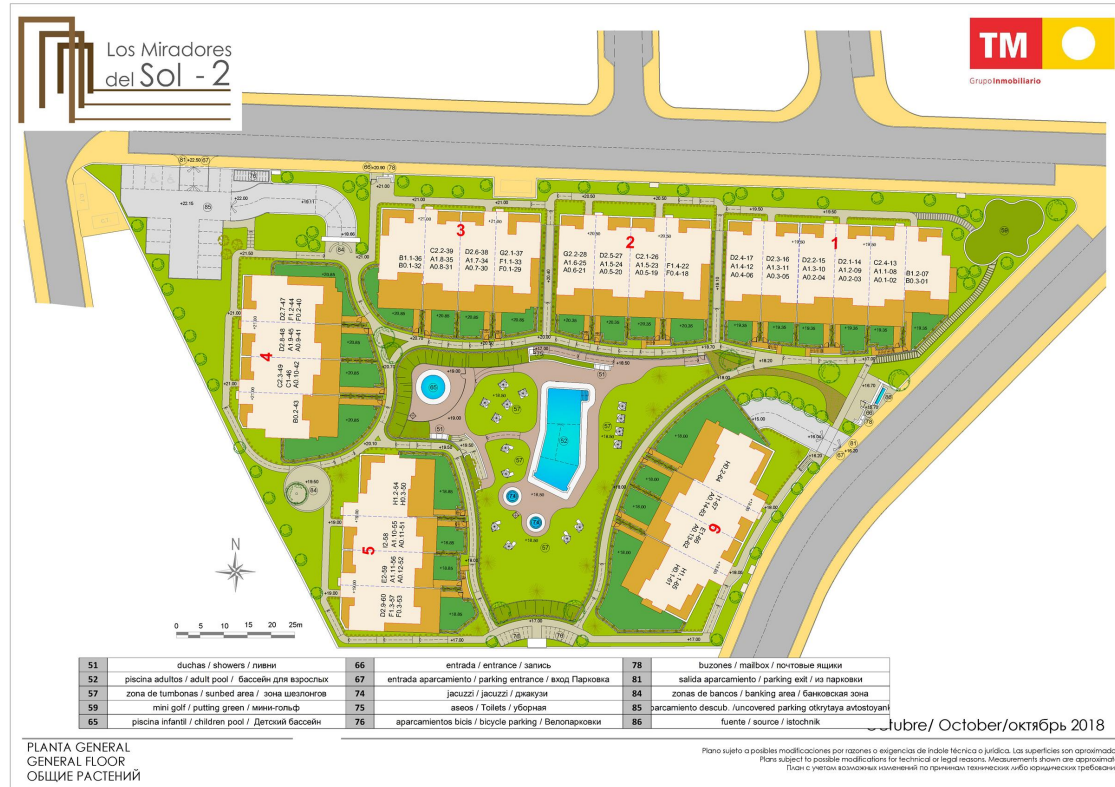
Los Miradores del Sol - 2

TM
GrupoInmobiliario

3
B1.1-36 B0.1-32
C2.2-39 A1.8-35 A0.8-31
D2.6-38 A1.7-34 A0.7-30
G2.1-37 F1.1-33 F0.1-29

2
G2.2-28 A1.6-25 A0.6-21
D2.5-27 A1.5-24 A0.5-20
C2.1-26 A1.5-23 A0.5-19
F1.4-22 F0.4-18

1
D2.4-17 A1.4-12 A0.4-06
D2.3-16 A1.3-11 A0.3-05
D2.2-15 A1.3-10 A0.2-04
D2.1-14 A1.2-09 A0.2-03
C2.4-13 A1.1-08 A0.1-02
B1.2-07 B0.3-01

4
D2.7-47 F1.2-44 F0.2-40
D2.8-48 A1.9-45 A0.9-41
C2.3-49 C1-46 A0.10-42
B0.2-43

5
H1.2-54 H0.3-50
I2.58 A1.10-55 A0.11-51
E2-59 A1.11-56 A0.12-52
D2.9-60 F1.3-57 F0.3-53

6
H0.2-64
I1-67 A0.14-65
E1-66 A0.13-62
H1.1-65 H0.1-61

N

0 5 10 15 20 25m

| 51 | duchas / showers / ливни | 66 | entrada / entrance / запись | 78 | buzones / mailbox / почтовые ящики |
|---|---|---|---|---|---|
| 52 | piscina adultos / adult pool / бассейн для взрослых | 67 | entrada aparcamiento / parking entrance / вход Парковка | 83 | salida aparcamiento / parking exit / из парковки |
| 57 | zona de tumbonas / sunbed area / зона шезлонгов | 74 | jacuzzi / jacuzzi / джакузи | 84 | zonas de bancos / banking area / банковская зона |
| 59 | mini golf / putting green / мини-гольф | 75 | aseos / Toilets / уборная | 85 | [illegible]parcamiento descub. /uncovered parking otkrytaya avtostoyank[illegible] |
| 65 | piscina infantil / children pool / Детский бассейн | 76 | aparcamientos bicis / bicycle parking / Велопарковки | 86 | fuente / source / istochnik |

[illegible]ctubre/ October/октябрь 2018

PLANTA GENERAL
GENERAL FLOOR
ОБЩИЕ РАСТЕНИЙ

Plano sujeto a posibles modificaciones por razones o exigencias de índole técnica o jurídica. Las superficies son aproximad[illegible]
Plans subject to possible modifications for technical or legal reasons. Measurements shown are approximat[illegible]
План с учетом возможных изменений по причинам технических либо юридических требован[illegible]